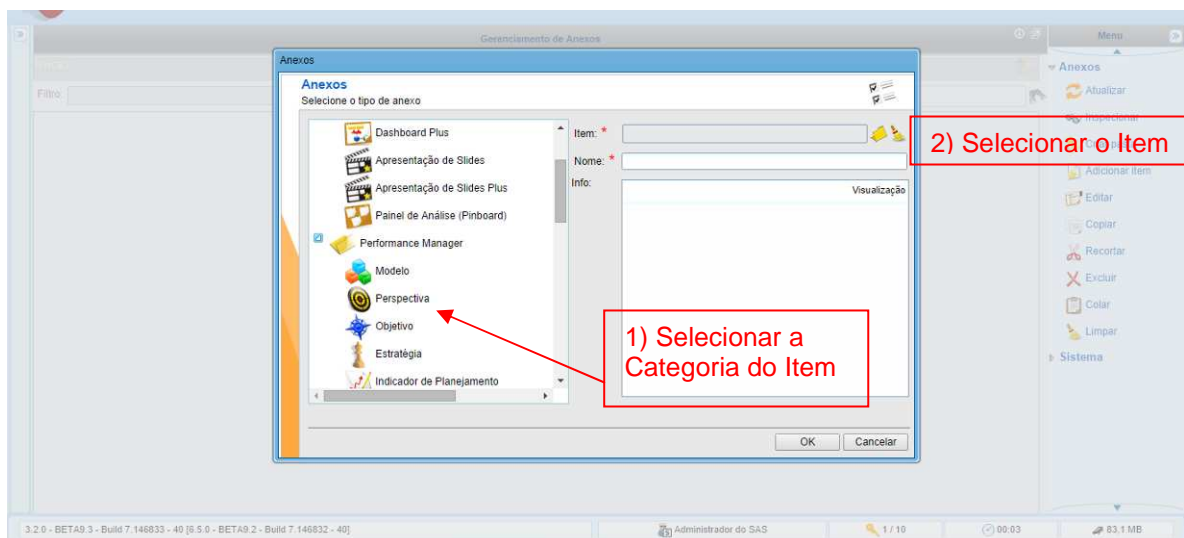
Gerenciamento de Anexos

Menu

Filtro

Anexos

Anexos
Selecione o tipo de anexo

Dashboard Plus
Apresentação de Slides
Apresentação de Slides Plus
Painel de Análise (Pinboard)
Performance Manager
Modelo
Perspectiva
Objetivo
Estratégia
Indicador de Planejamento

Item: *
Nome: *
Info:
Visualização

OK
Cancelar

2) Selecionar o Item

1) Selecionar a Categoria do Item

Anexos
Atualizar
Inspecionar
Compartilhar
Adicionar item
Editar
Copiar
Recortar
Excluir
Colar
Limpar
Sistema

3.2.0 - BETA9.3 - Build 7.146833 - 40 [6.5.0 - BETA9.2 - Build 7.146832 - 40]
Administrador do SAS
1 / 10
00:03
83.1 MB